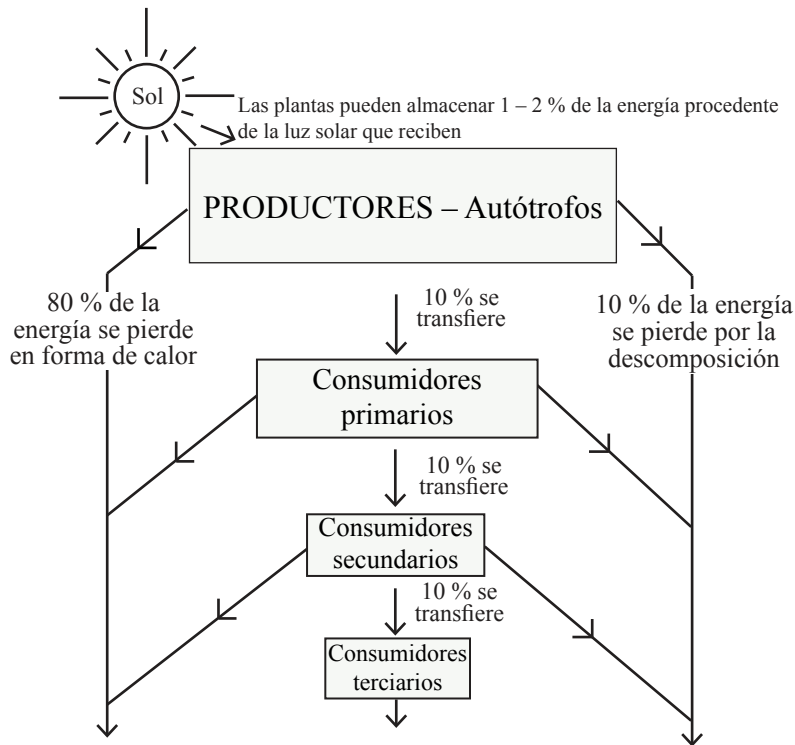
Sol

Las plantas pueden almacenar 1 – 2 % de la energía procedente de la luz solar que reciben

PRODUCTORES – Autótrofos

80 % de la energía se pierde en forma de calor

10 % se transfiere

10 % de la energía se pierde por la descomposición

Consumidores primarios

10 % se transfiere

Consumidores secundarios

10 % se transfiere

Consumidores terciarios